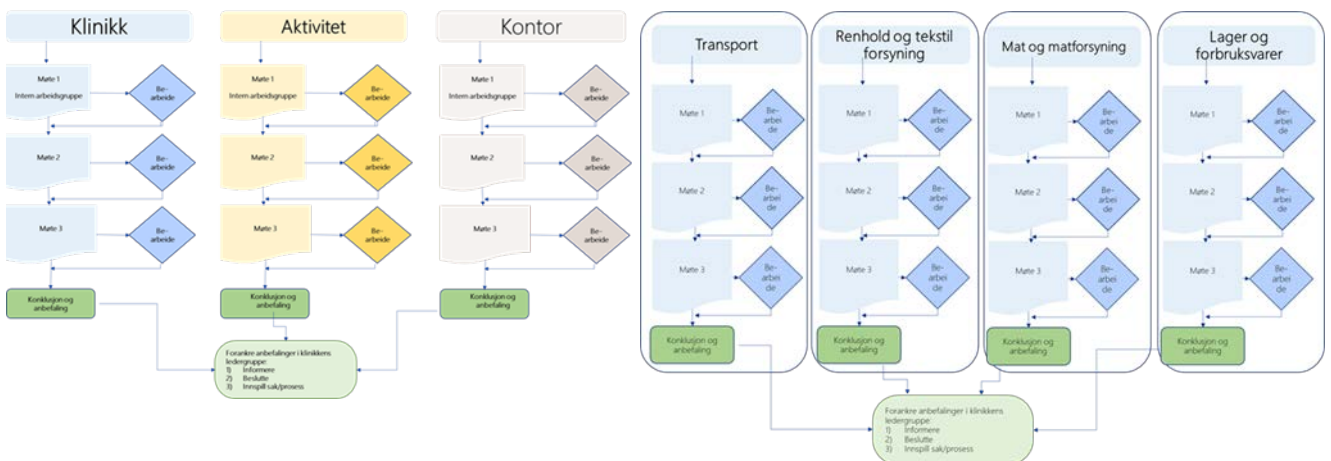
Klinikk

Møte 1
Intern arbeidsgruppe

Be-arbeide

Møte 2

Be-arbeide

Møte 3

Be-arbeide

Konklusjon og anbefaling

Aktivitet

Møte 1
Intern arbeidsgruppe

Be-arbeide

Møte 2

Be-arbeide

Møte 3

Be-arbeide

Konklusjon og anbefaling

Kontor

Møte 1
Intern arbeidsgruppe

Be-arbeide

Møte 2

Be-arbeide

Møte 3

Be-arbeide

Konklusjon og anbefaling

Forankre anbefalinger i klinikkens ledergruppe:
1) Informere
2) Beslutte
3) Innspill sak/prosess

Transport

Møte 1

Be-arbei de

Møte 2

Be-arbei de

Møte 3

Be-arbei de

Konklusjon og anbefaling

Renhold og tekstil forsyning

Møte 1

Be-arbei de

Møte 2

Be-arbei de

Møte 3

Be-arbei de

Konklusjon og anbefaling

Mat og matforsyning

Møte 1

Be-arbei de

Møte 2

Be-arbei de

Møte 3

Be-arbei de

Konklusjon og anbefaling

Lager og forbruksvarer

Møte 1

Be-arbei de

Møte 2

Be-arbei de

Møte 3

Be-arbei de

Konklusjon og anbefaling

Forankre anbefalinger i klinikkens ledergruppe:
1) Informere
2) Beslutte
3) Innspill sak/prosess